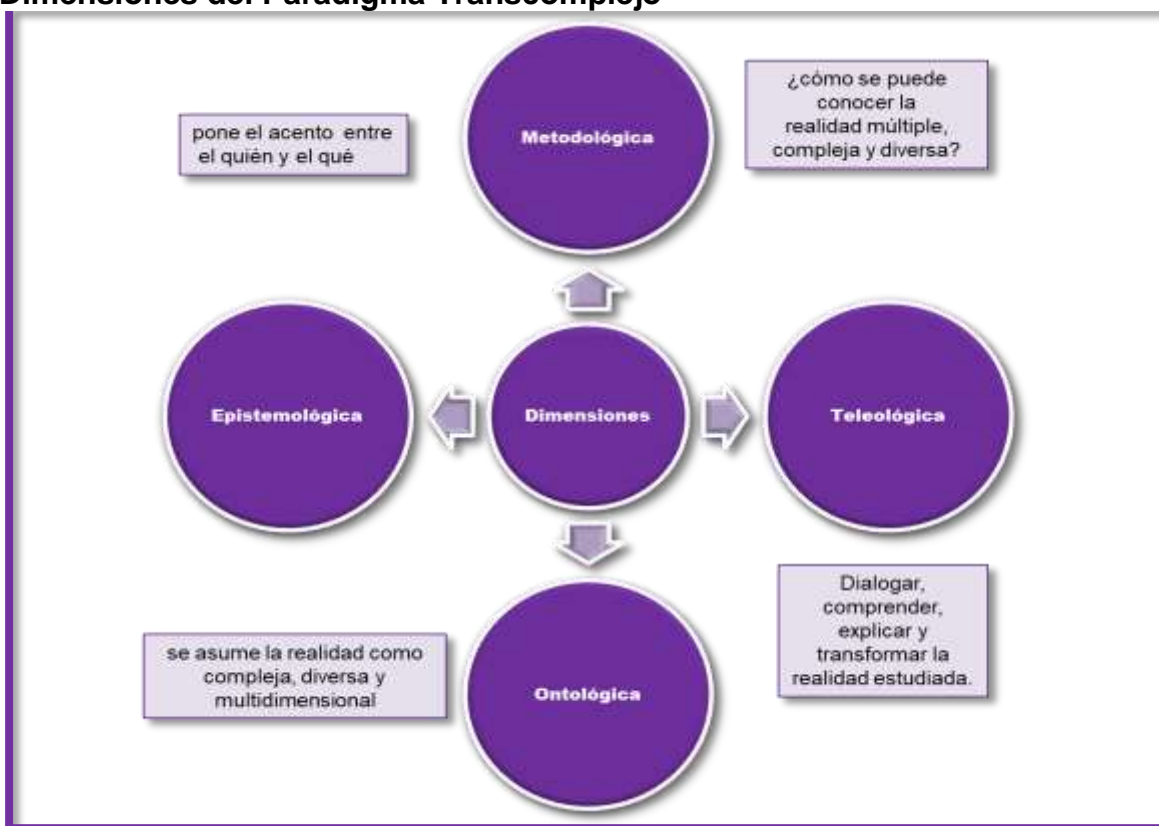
Dimensiones del Paradigma Transcomplejo

pone el acento entre el quién y el qué

Metodológica

¿cómo se puede conocer la realidad múltiple, compleja y diversa?

Epistemológica

Dimensiones

Teleológica

Dialogar, comprender, explicar y transformar la realidad estudiada.

se asume la realidad como compleja, diversa y multidimensional

Ontológica